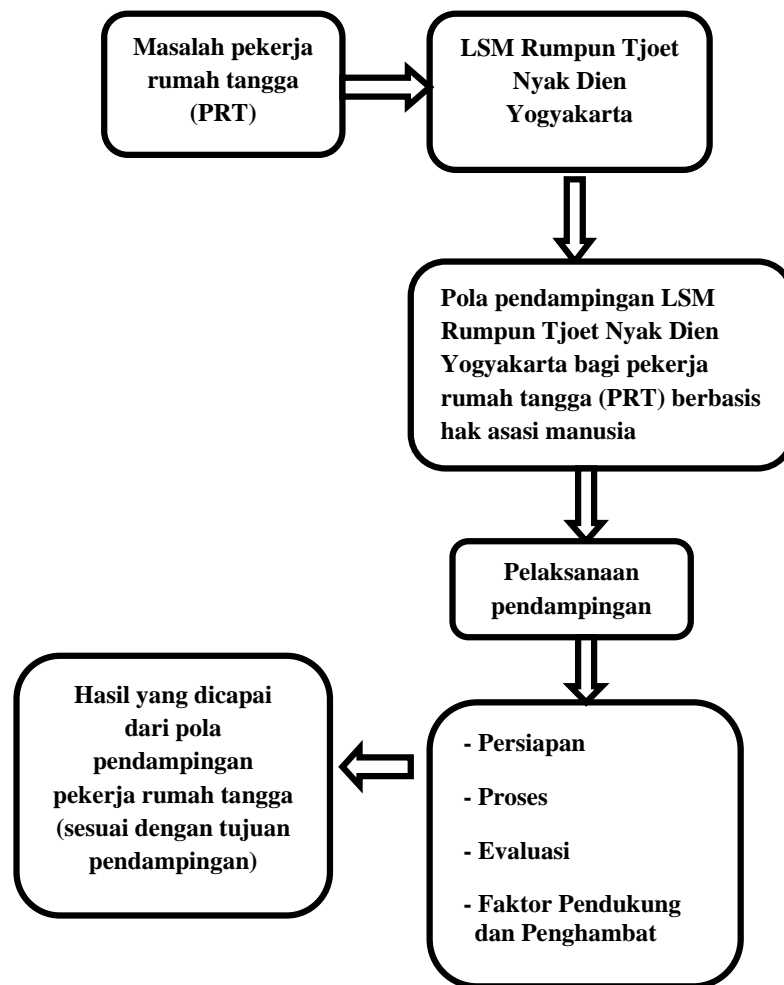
Masalah pekerja rumah tangga (PRT)

LSM Rumpun Tjoet Nyak Dien Yogyakarta

Pola pendampingan LSM Rumpun Tjoet Nyak Dien Yogyakarta bagi pekerja rumah tangga (PRT) berbasis hak asasi manusia

Pelaksanaan pendampingan

- Persiapan

- Proses

- Evaluasi

- Faktor Pendukung dan Penghambat

Hasil yang dicapai dari pola pendampingan pekerja rumah tangga (sesuai dengan tujuan pendampingan)